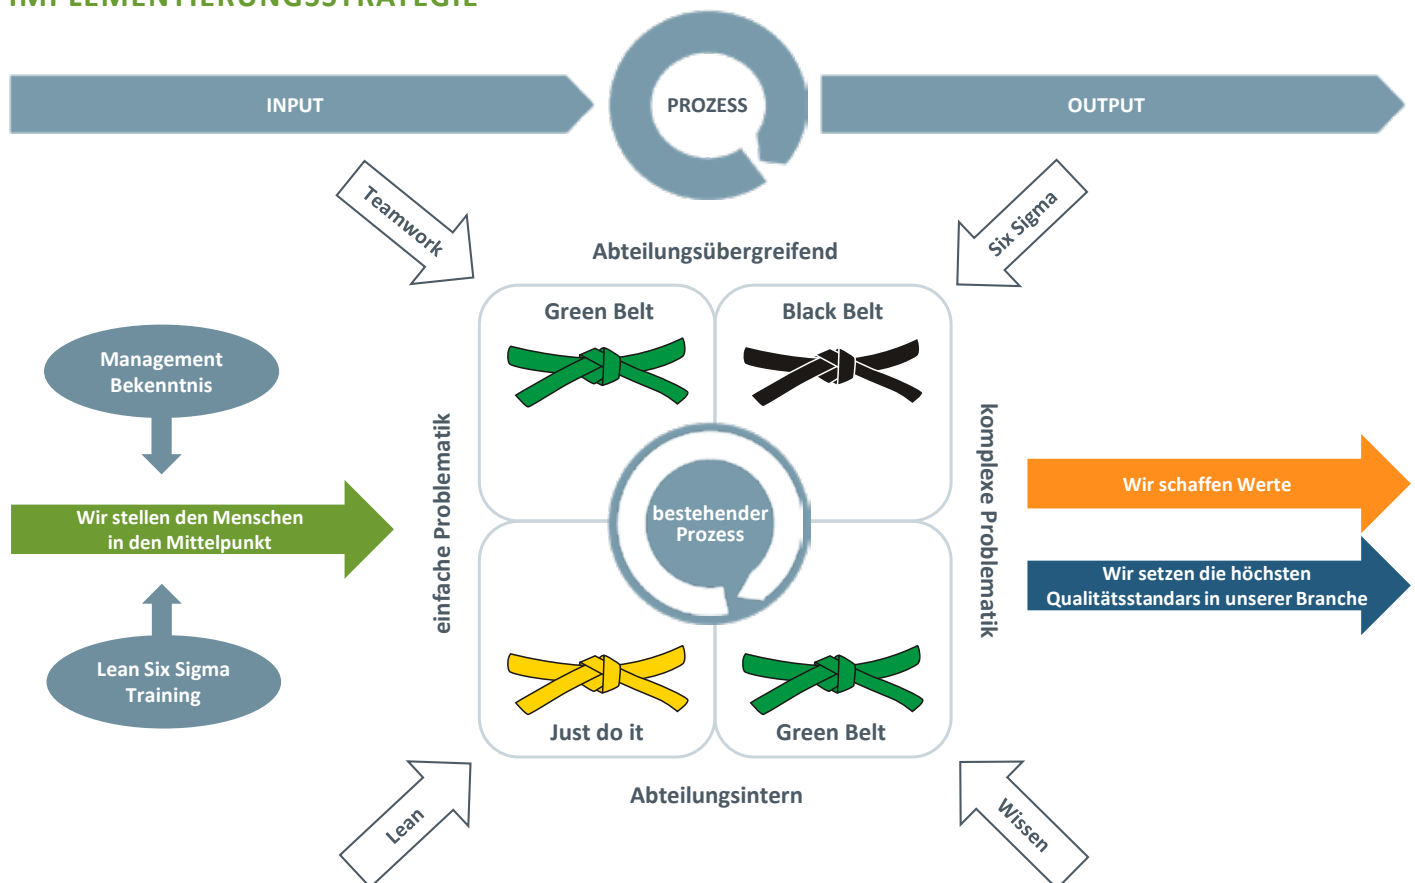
IMPLEMENTIERUNGSSTRATEGIE

INPUT

PROZESS

OUTPUT

Teamwork

Six Sigma

Abteilungsübergreifend

Green Belt

Black Belt

Management Bekenntnis

Wir stellen den Menschen in den Mittelpunkt

Lean Six Sigma Training

einfache Problematik

bestehender Prozess

komplexe Problematik

Wir schaffen Werte

Wir setzen die höchsten Qualitätsstandards in unserer Branche

Just do it

Green Belt

Abteilungsintern

Lean

Wissen